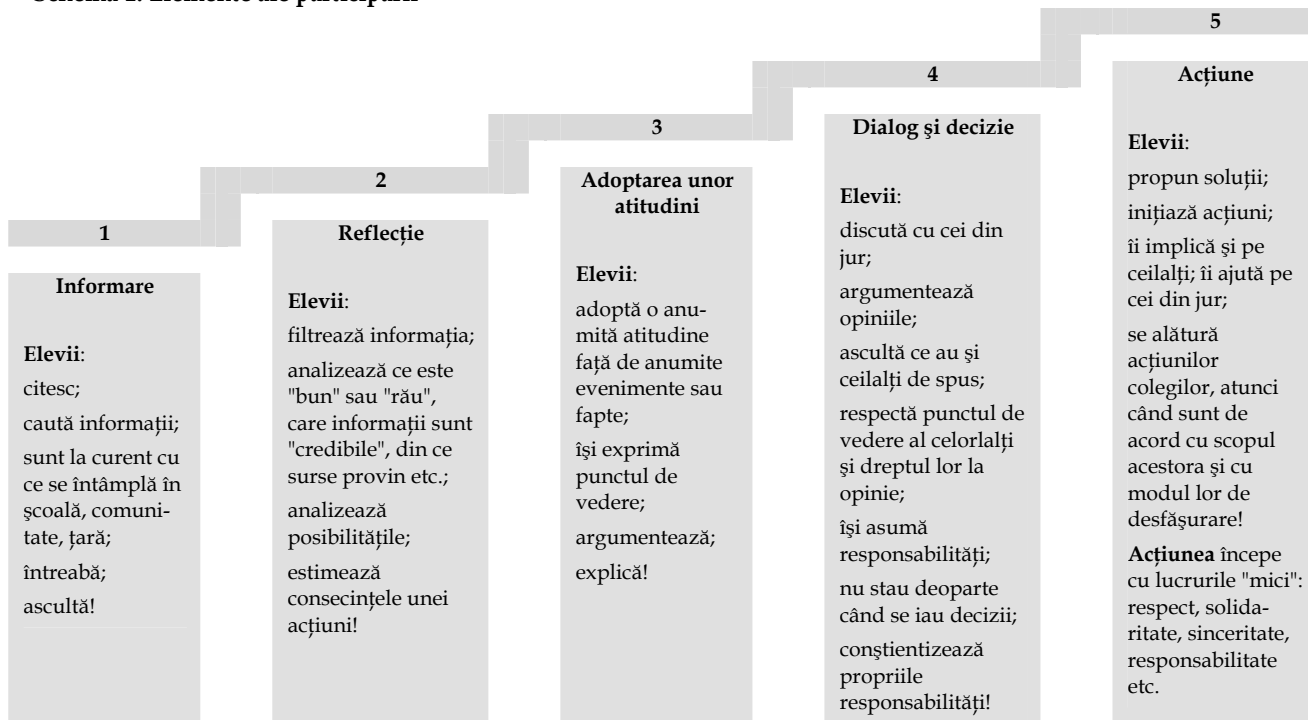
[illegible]

1

Informare

Elevii:

citesc;

caută informații;

sunt la curent cu ce se întâmplă în şcoală, comunitate, țară;

întreabă;

ascultă!

2

Reflecție

Elevii:

filtrează informația;

analizează ce este "bun" sau "rău", care informații sunt "credibile", din ce surse provin etc.;

analizează posibilitățile;

estimează consecințele unei acțiuni!

3

Adoptarea unor atitudini

Elevii:

adoptă o anumită atitudine față de anumite evenimente sau fapte;

îşi exprimă punctul de vedere;

argumentează;

explică!

4

Dialog şi decizie

Elevii:

discută cu cei din jur;

argumentează opiniile;

ascultă ce au şi ceilalți de spus;

respectă punctul de vedere al celorlalți şi dreptul lor la opinie;

îşi asumă responsabilități;

nu stau deoparte când se iau decizii;

conştientizează propriile responsabilități!

5

Acțiune

Elevii:

propun soluții;

inițiază acțiuni;

îi implică şi pe ceilalți; îi ajută pe cei din jur;

se alătură acțiunilor colegilor, atunci când sunt de acord cu scopul acestora şi cu modul lor de desfăşurare!

Acțiunea începe cu lucrurile "mici": respect, solidaritate, sinceritate, responsabilitate etc.